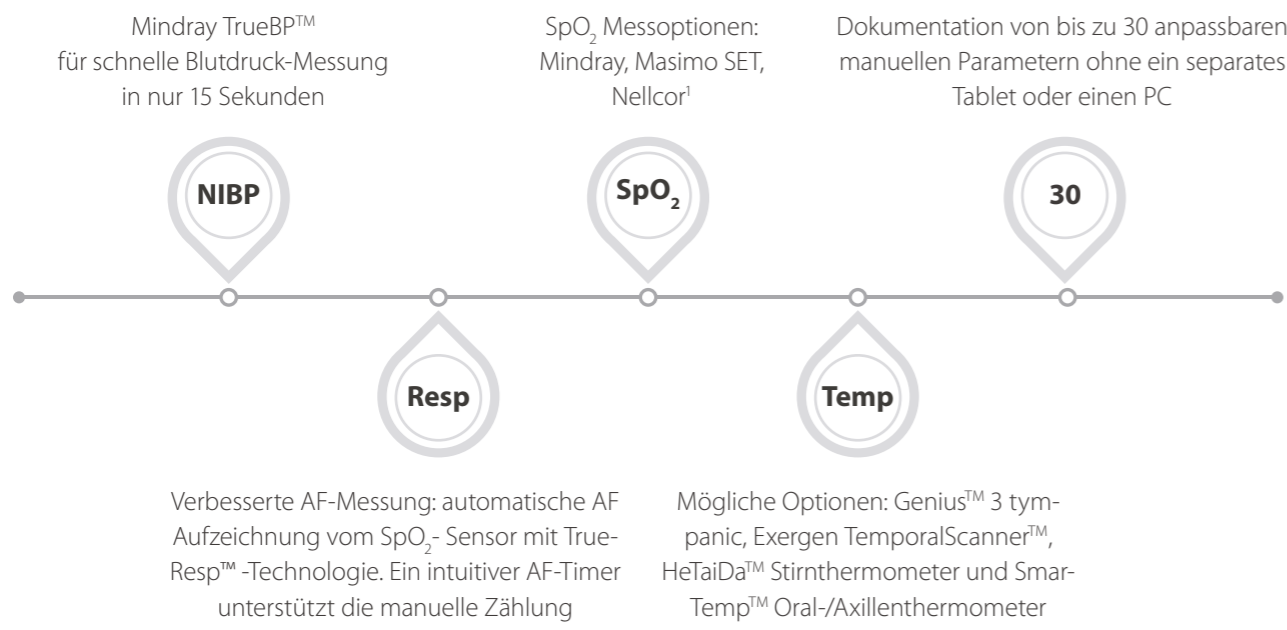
Mindray TrueBP$^{TM}$ für schnelle Blutdruck-Messung in nur 15 Sekunden

$SpO_2$ Messoptionen: Mindray, Masimo SET, Nellcor$^1$

Dokumentation von bis zu 30 anpassbaren manuellen Parametern ohne ein separates Tablet oder einen PC

NIBP

$SpO_2$

30

Resp

Temp

Verbesserte AF-Messung: automatische AF Aufzeichnung vom $SpO_2$- Sensor mit True-Resp™ -Technologie. Ein intuitiver AF-Timer unterstützt die manuelle Zählung

Mögliche Optionen: Genius$^{TM}$ 3 tympanic, Exergen TemporalScanner$^{TM}$, HeTaiDa$^{TM}$ Stirnthermometer und SmarTemp$^{TM}$ Oral-/Axillenthermometer